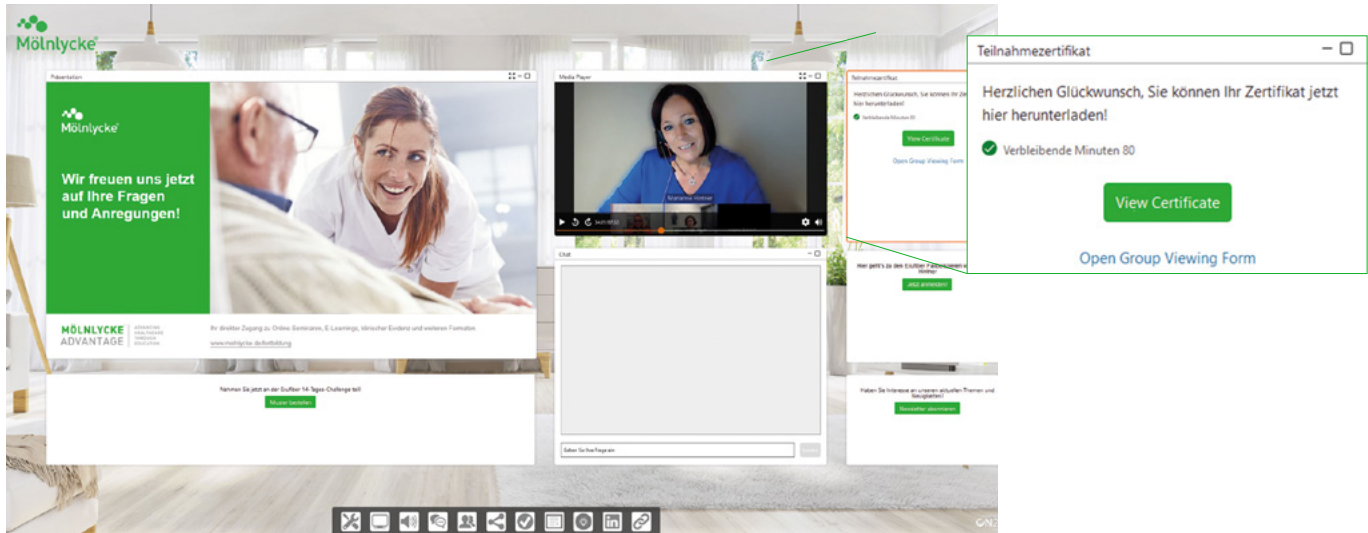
Mölnlycke

Präsentation

Mölnlycke

Wir freuen uns jetzt auf Ihre Fragen und Anregungen!

MÖLNLYCKE ADVANTAGE

Ihr direkter Zugang zu Online-Seminaren, E-Learnings, klinischer Evidenz und weiteren Formaten.

www.molnlycke.de/fortbildung

Nehmen Sie jetzt an der Exufiber 14-Tages-Challenge teil!

Muster bestellen

Media Player

Marianne Hofmar

Chat

Geben Sie Ihre Frage ein

Teilnahmezertifikat

Herzlichen Glückwunsch, Sie können Ihr Zertifikat jetzt hier herunterladen!

Verbleibende Minuten 80

View Certificate

Open Group Viewing Form

Hier geht's zu den Exufiber Fallberichten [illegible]

Jetzt anmelden!

Haben Sie Interesse an unseren aktuellen Themen und Neuigkeiten?

Newsletter abonnieren

Teilnahmezertifikat

Herzlichen Glückwunsch, Sie können Ihr Zertifikat jetzt hier herunterladen!

Verbleibende Minuten 80

View Certificate

Open Group Viewing Form